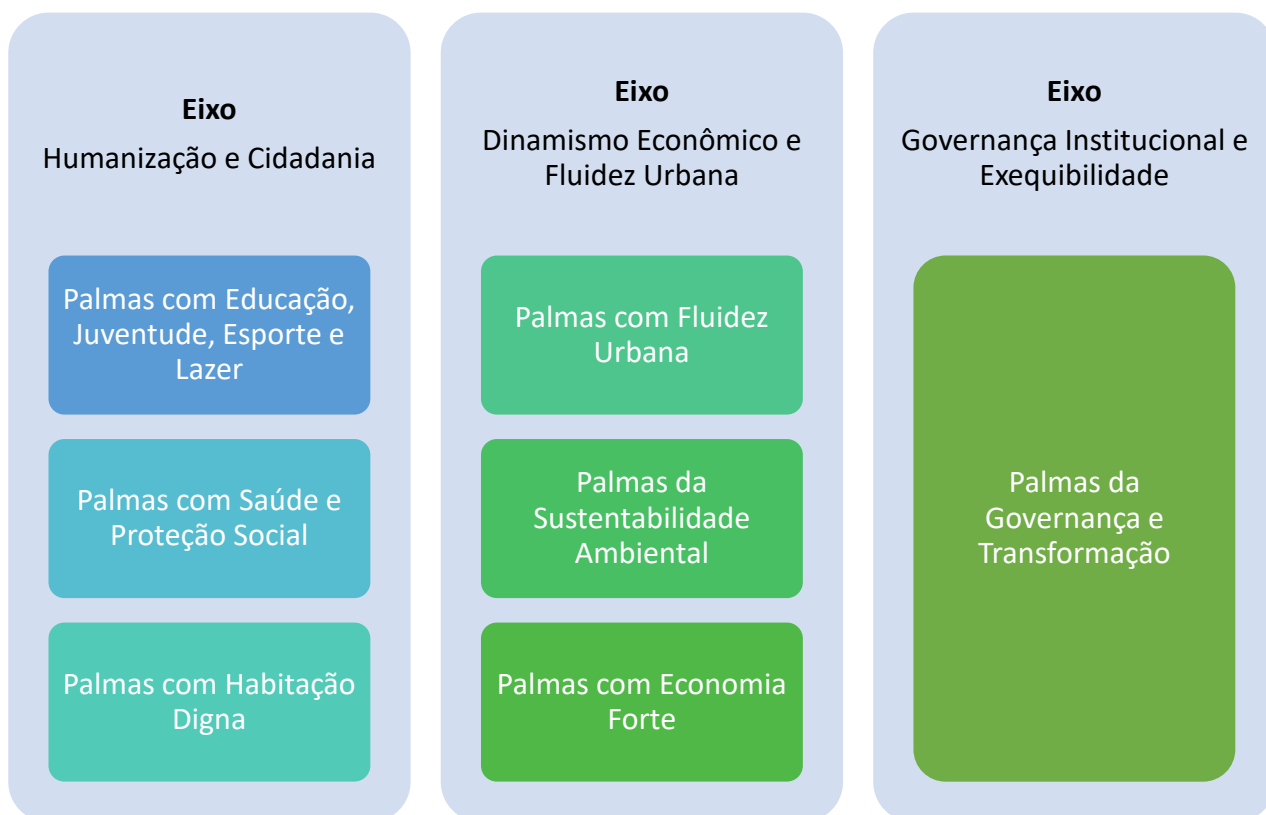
Eixo
Humanização e Cidadania

Palmas com Educação, Juventude, Esporte e Lazer

Palmas com Saúde e Proteção Social

Palmas com Habitação Digna

Eixo
Dinamismo Econômico e Fluidez Urbana

Palmas com Fluidez Urbana

Palmas da Sustentabilidade Ambiental

Palmas com Economia Forte

Eixo
Governança Institucional e Exequibilidade

Palmas da Governança e Transformação